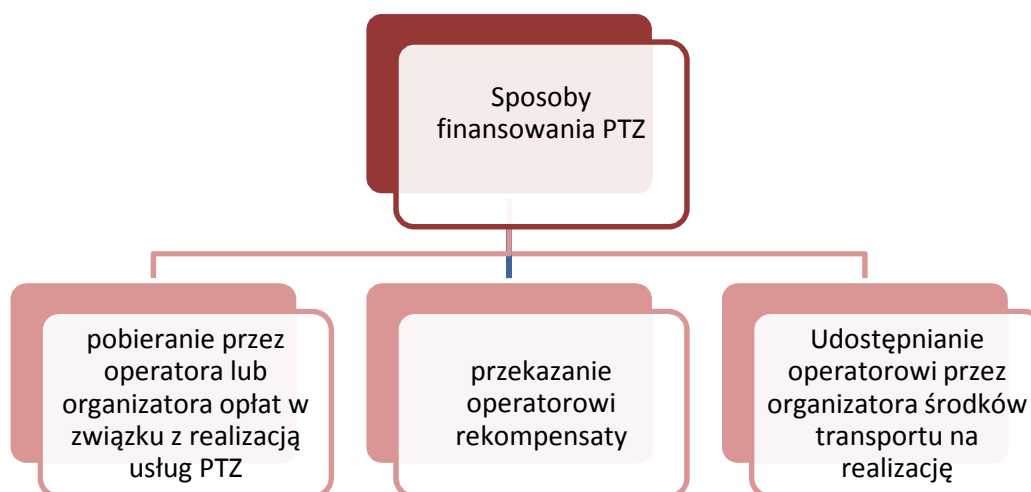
Sposoby finansowania PTZ

pobieranie przez operatora lub organizatora opłat w związku z realizacją usług PTZ

przekazanie operatorowi rekompensaty

Udostępnianie operatorowi przez organizatora środków transportu na realizację